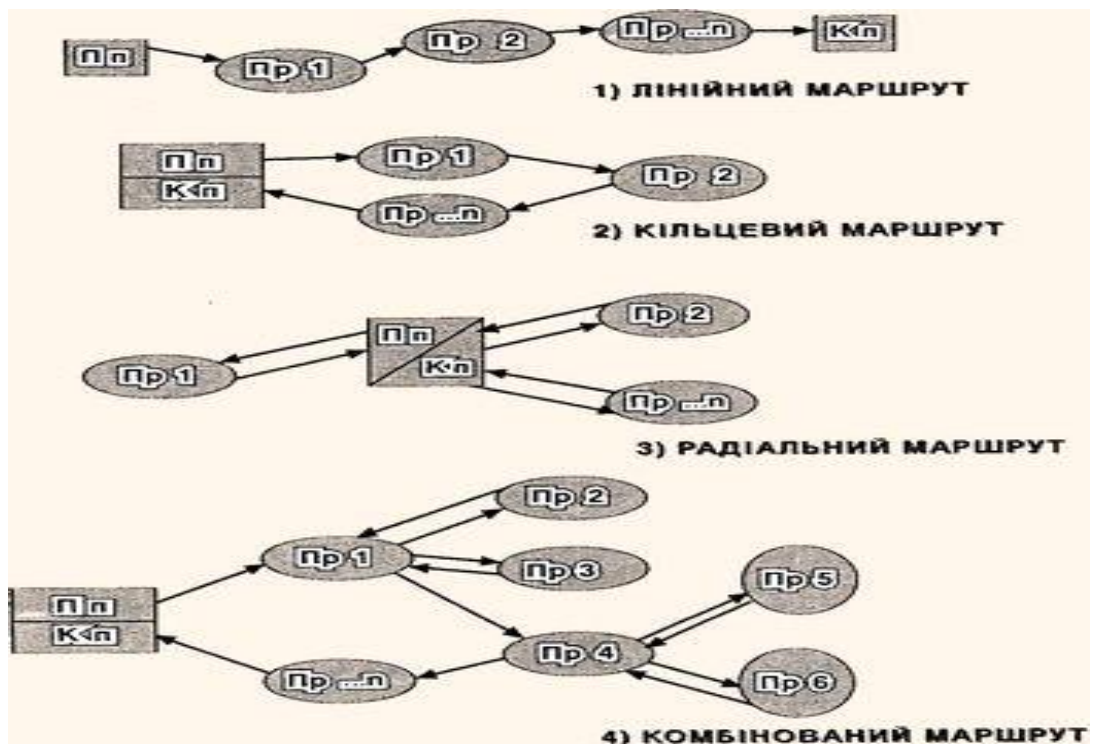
Пп
Пр 1
Пр 2
Пр ...n
Кп
1) ЛІНІЙНИЙ МАРШРУТ

Пп
Кп
Пр 1
Пр 2
Пр ...n
2) КІЛЬЦЕВИЙ МАРШРУТ

Пп
Кп
Пр 2
Пр 1
Пр ...n
3) РАДІАЛЬНИЙ МАРШРУТ

Пр 2
Пр 1
Пр 3
Пр 5
Пп
Кп
Пр 4
Пр ...n
Пр 6
4) КОМБІНОВАНИЙ МАРШРУТ